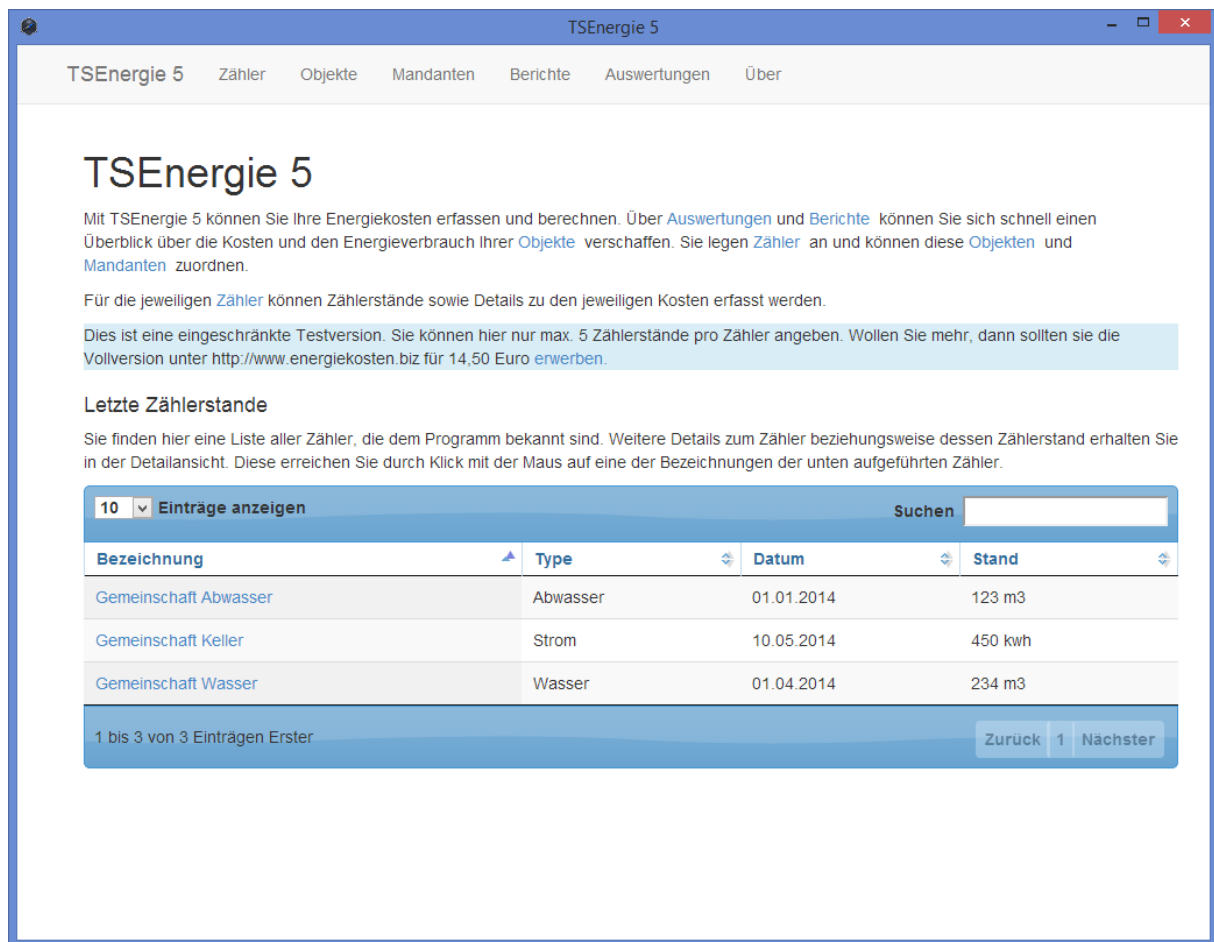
TSEnergie 5

TSEnergie 5 Zähler Objekte Mandanten Berichte Auswertungen Über

TSEnergie 5

Mit TSEnergie 5 können Sie Ihre Energiekosten erfassen und berechnen. Über Auswertungen und Berichte können Sie sich schnell einen Überblick über die Kosten und den Energieverbrauch Ihrer Objekte verschaffen. Sie legen Zähler an und können diese Objekten und Mandanten zuordnen.

Für die jeweiligen Zähler können Zählerstände sowie Details zu den jeweiligen Kosten erfasst werden.

Dies ist eine eingeschränkte Testversion. Sie können hier nur max. 5 Zählerstände pro Zähler angeben. Wollen Sie mehr, dann sollten sie die Vollversion unter http://www.energiekosten.biz für 14,50 Euro erwerben.

Letzte Zählerstande

Sie finden hier eine Liste aller Zähler, die dem Programm bekannt sind. Weitere Details zum Zähler beziehungsweise dessen Zählerstand erhalten Sie in der Detailansicht. Diese erreichen Sie durch Klick mit der Maus auf eine der Bezeichnungen der unten aufgeführten Zähler.

10 Einträge anzeigen

Suchen

| Bezeichnung | Type | Datum | Stand |
|---|---|---|---|
| Gemeinschaft Abwasser | Abwasser | 01.01.2014 | 123 m3 |
| Gemeinschaft Keller | Strom | 10.05.2014 | 450 kwh |
| Gemeinschaft Wasser | Wasser | 01.04.2014 | 234 m3 |

1 bis 3 von 3 Einträgen Erster

Zurück 1 Nächster